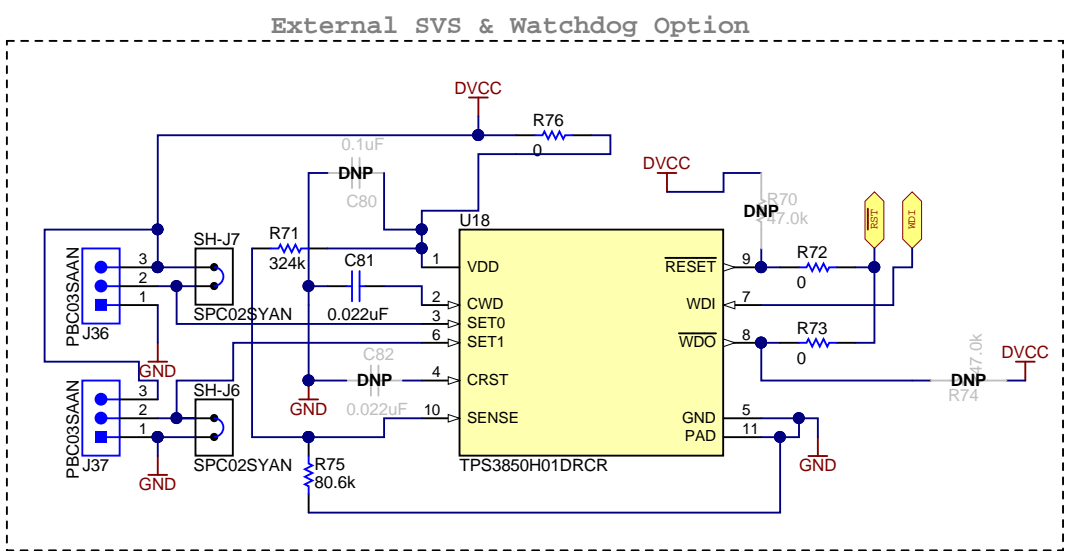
External SVS & Watchdog Option

DVCC
R76
0
0.1uF
DNP
C80
DVCC
R70
DNP
47.0k
RST
WDI
U18
R71
324k
C81
0.022uF
SH-J7
PBC03SAAN
J36
3
2
1
SPC02SYAN
GND
1 VDD
2 CWD
3 SET0
6 SET1
4 CRST
10 SENSE
$\overline{RESET}$ 9
WDI 7
$\overline{WDO}$ 8
GND 5
PAD 11
R72
0
R73
0
C82
DNP
0.022uF
GND
PBC03SAAN
J37
3
2
1
SH-J6
SPC02SYAN
GND
R75
80.6k
TPS3850H01DRCR
GND
47.0k
DVCC
DNP
R74